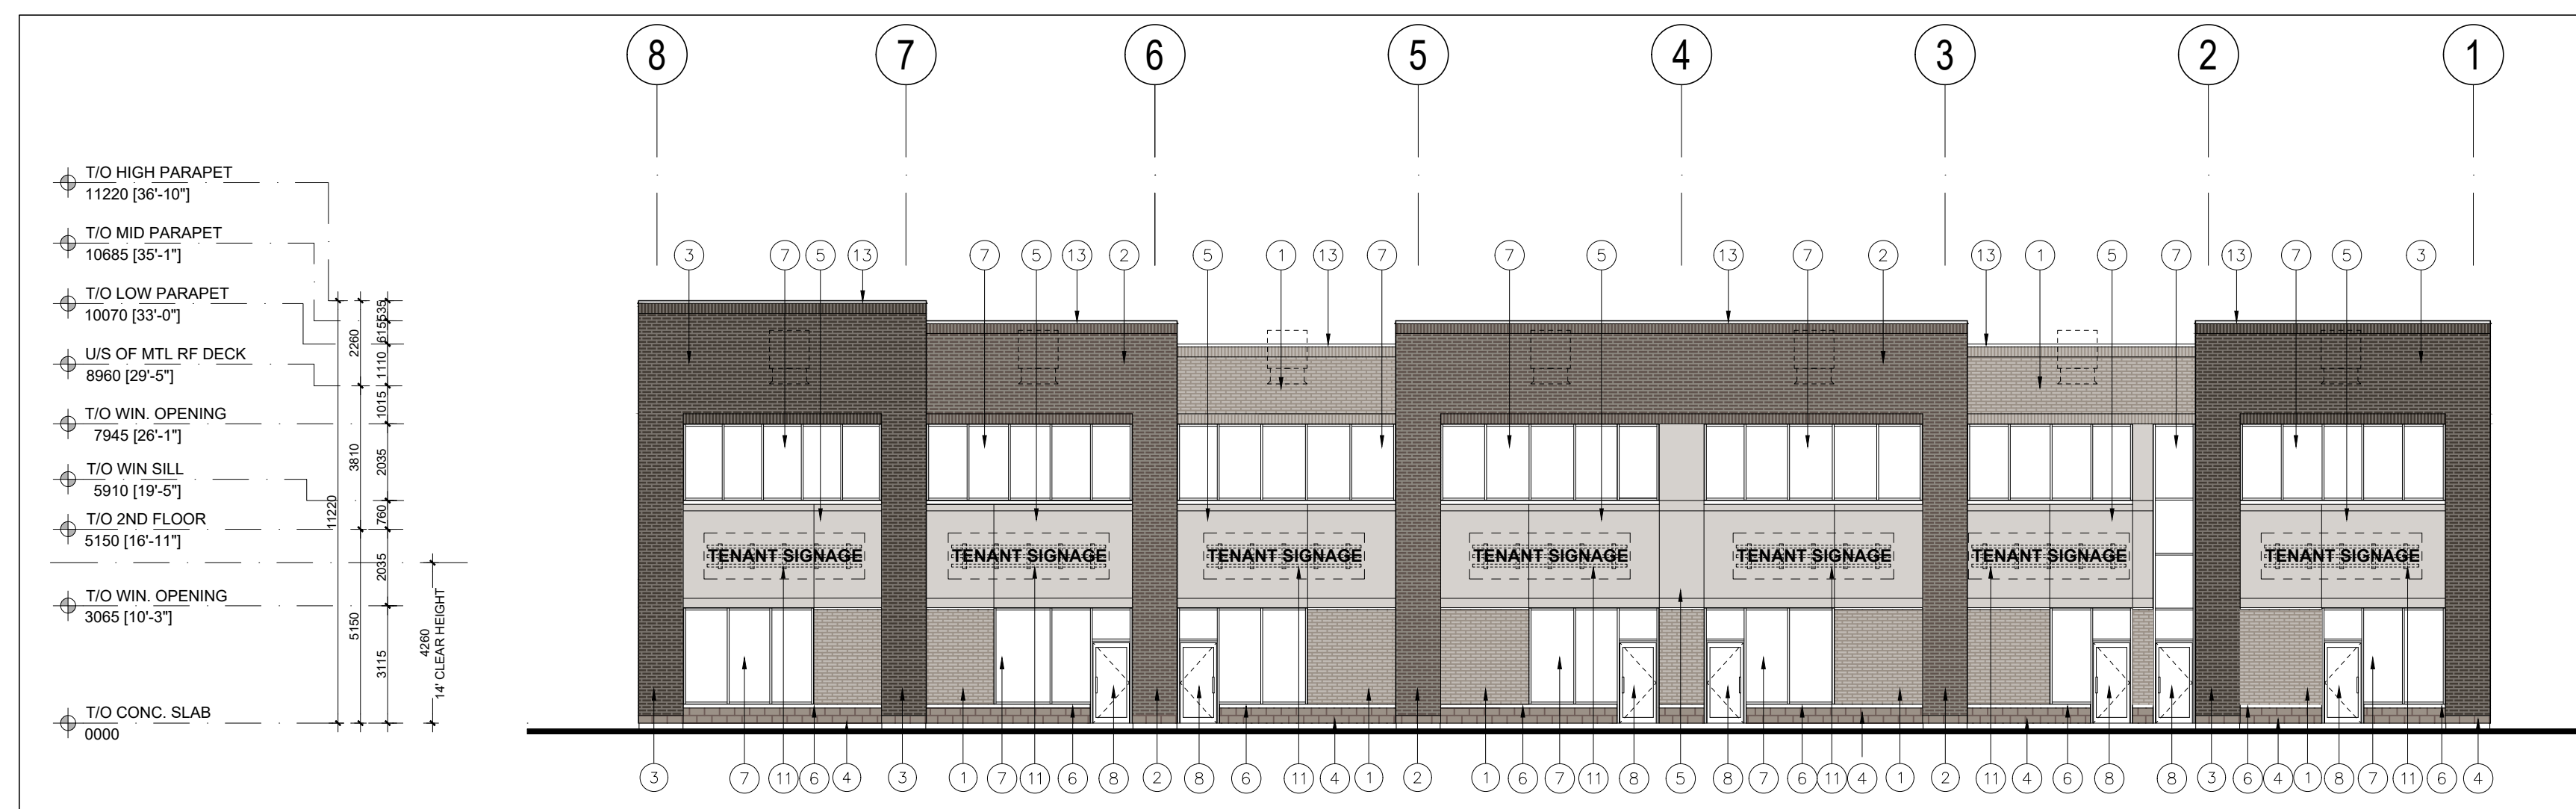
8 7 6 5 4 3 2 1

T/O HIGH PARAPET
11220 [36'-10"]

T/O MID PARAPET
10685 [35'-1"]

T/O LOW PARAPET
10070 [33'-0"]

U/S OF MTL RF DECK
8960 [29'-5"]

T/O WIN. OPENING
7945 [26'-1"]

T/O WIN SILL
5910 [19'-5"]

T/O 2ND FLOOR
5150 [16'-11"]

T/O WIN. OPENING
3065 [10'-3"]

T/O CONC. SLAB
0000

2260 615 535 1110 1015 3810 2035 11220 760 2035 5150 3115 4260 14' CLEAR HEIGHT

3 7 5 13 7 5 13 2 5 1 13 7 7 5 13 7 2 13 1 5 7 13 7 5 3

TENANT SIGNAGE
TENANT SIGNAGE
TENANT SIGNAGE
TENANT SIGNAGE
TENANT SIGNAGE
TENANT SIGNAGE
TENANT SIGNAGE

3 7 11 6 4 3 1 7 11 6 8 2 8 6 11 4 1 2 1 6 7 11 8 5 8 7 6 11 4 1 2 11 4 6 8 8 3 6 4 1 8 7 11 6 4